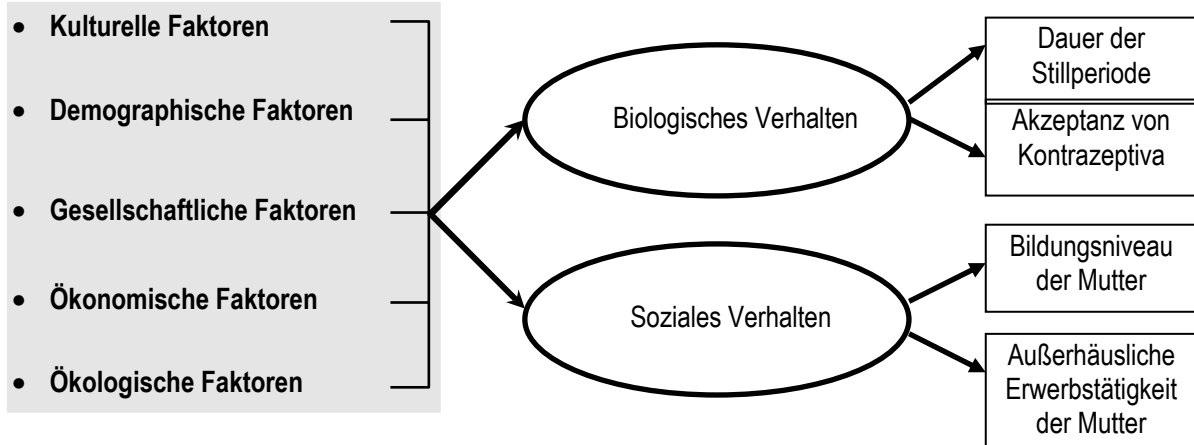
- Kulturelle Faktoren
- Demographische Faktoren
- Gesellschaftliche Faktoren
- Ökonomische Faktoren
- Ökologische Faktoren

Biologisches Verhalten

Soziales Verhalten

Dauer der Stillperiode

Akzeptanz von Kontrazeptiva

Bildungsniveau der Mutter

Außerhäusliche Erwerbstätigkeit der Mutter